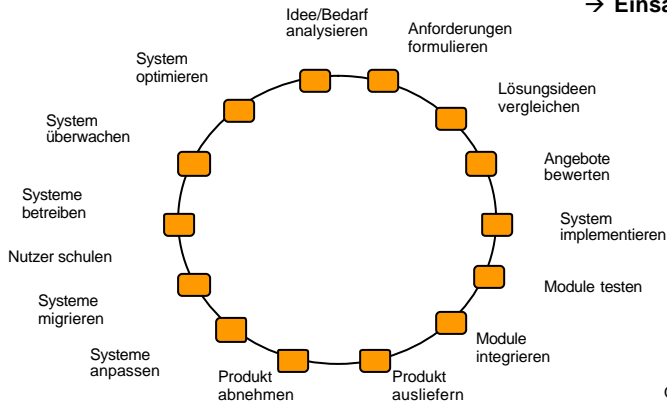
→ Einsa

Idee/Bedarf analysieren

Anforderungen formulieren

Lösungsideen vergleichen

Angebote bewerten

System implementieren

Module testen

Module integrieren

Produkt ausliefern

Produkt abnehmen

Systeme anpassen

Systeme migrieren

Nutzer schulen

Systeme betreiben

System überwachen

System optimieren

C